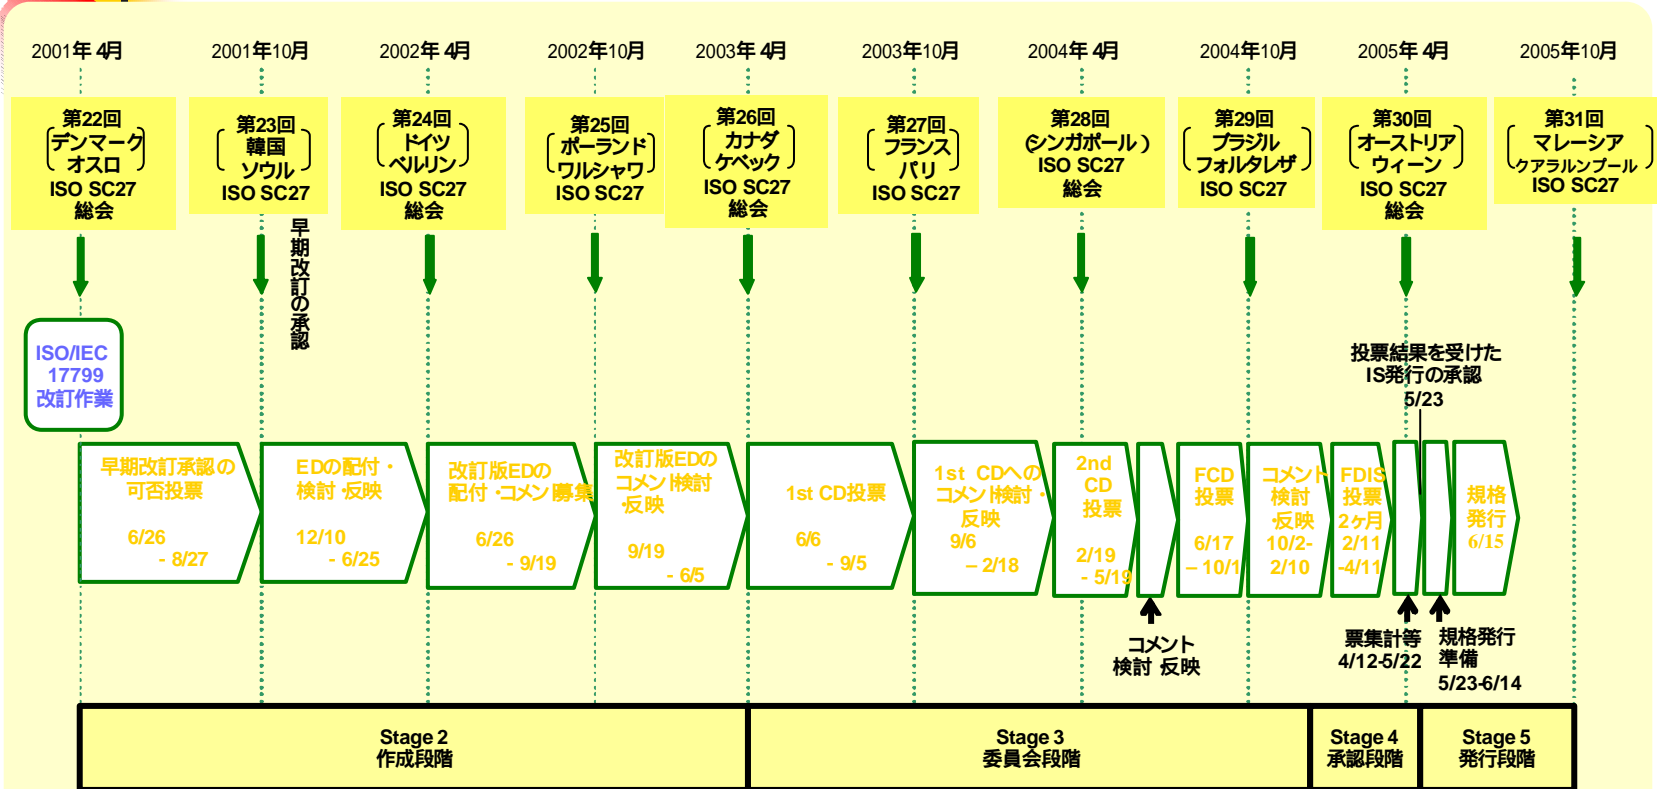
2001年 4月
2001年10月
2002年 4月
2002年10月
2003年 4月
2003年10月
2004年 4月
2004年10月
2005年 4月
2005年10月

第22回 (デンマーク オスロ) ISO SC27 総会

第23回 (韓国 ソウル) ISO SC27

第24回 (ドイツ ベルリン) ISO SC27 総会

第25回 (ポーランド ワルシャワ) ISO SC27

第26回 (カナダ ケベック) ISO SC27 総会

第27回 (フランス パリ) ISO SC27

第28回 (シンガポール) ISO SC27 総会

第29回 (ブラジル フォルタレザ) ISO SC27

第30回 (オーストリア ウィーン) ISO SC27 総会

第31回 (マレーシア クアラルンプール) ISO SC27

早期改訂の承認

ISO/IEC 17799 改訂作業

投票結果を受けた IS発行の承認 5/23

早期改訂承認の可否投票 6/26 - 8/27

EDの配付・検討・反映 12/10 - 6/25

改訂版EDの配付・コメント募集 6/26 - 9/19

改訂版EDのコメント検討・反映 9/19 - 6/5

1st CD投票 6/6 - 9/5

1st CDへのコメント検討・反映 9/6 – 2/18

2nd CD 投票 2/19 - 5/19

FCD 投票 6/17 – 10/1

コメント検討・反映 10/2- 2/10

FDIS 投票 2ヶ月 2/11 -4/11

規格発行 6/15

コメント 検討 反映

票集計等 4/12-5/22

規格発行 準備 5/23-6/14

Stage 2 作成段階

Stage 3 委員会段階

Stage 4 承認段階

Stage 5 発行段階